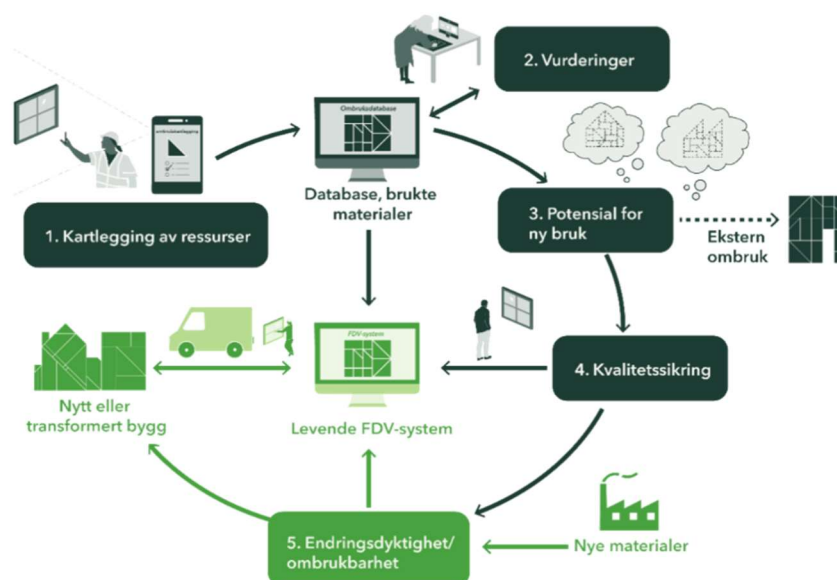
2. Vurderinger

ombrukskartlegging

Ombruksdatabase

Database, brukte materialer

1. Kartlegging av ressurser

3. Potensial for ny bruk

Ekstern ombruk

FDV-system

4. Kvalitetssikring

Nytt eller transformert bygg

Levende FDV-system

5. Endringsdyktighet/ ombrukbarhet

Nye materialer